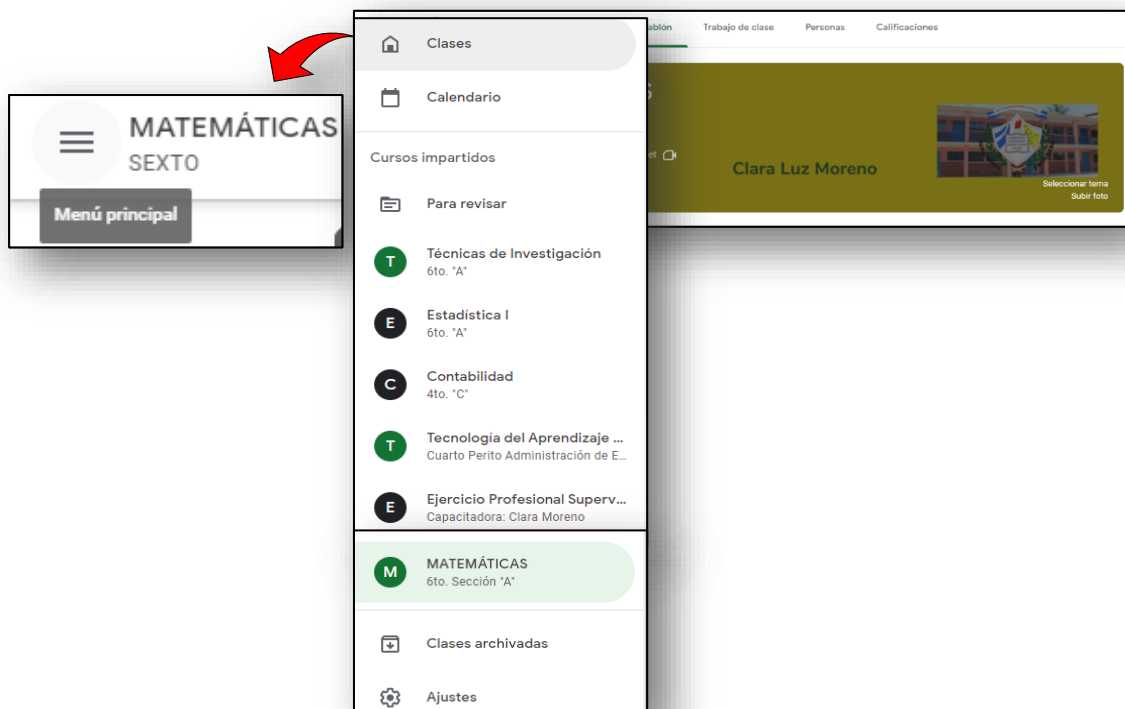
MATEMÁTICAS
SEXTO
Menú principal

Clases
Calendario
Cursos impartidos
Para revisar
T Técnicas de Investigación
6to. "A"
E Estadistica I
6to. "A"
C Contabilidad
4to. "C"
T Tecnología del Aprendizaje ...
Cuarto Perito Administración de E...
E Ejercicio Profesional Superv...
Capacitadora: Clara Moreno
M MATEMÁTICAS
6to. Sección "A"
Clases archivadas
Ajustes

ablón Trabajo de clase Personas Calificaciones
Clara Luz Moreno
Seleccionar tema
Subir foto